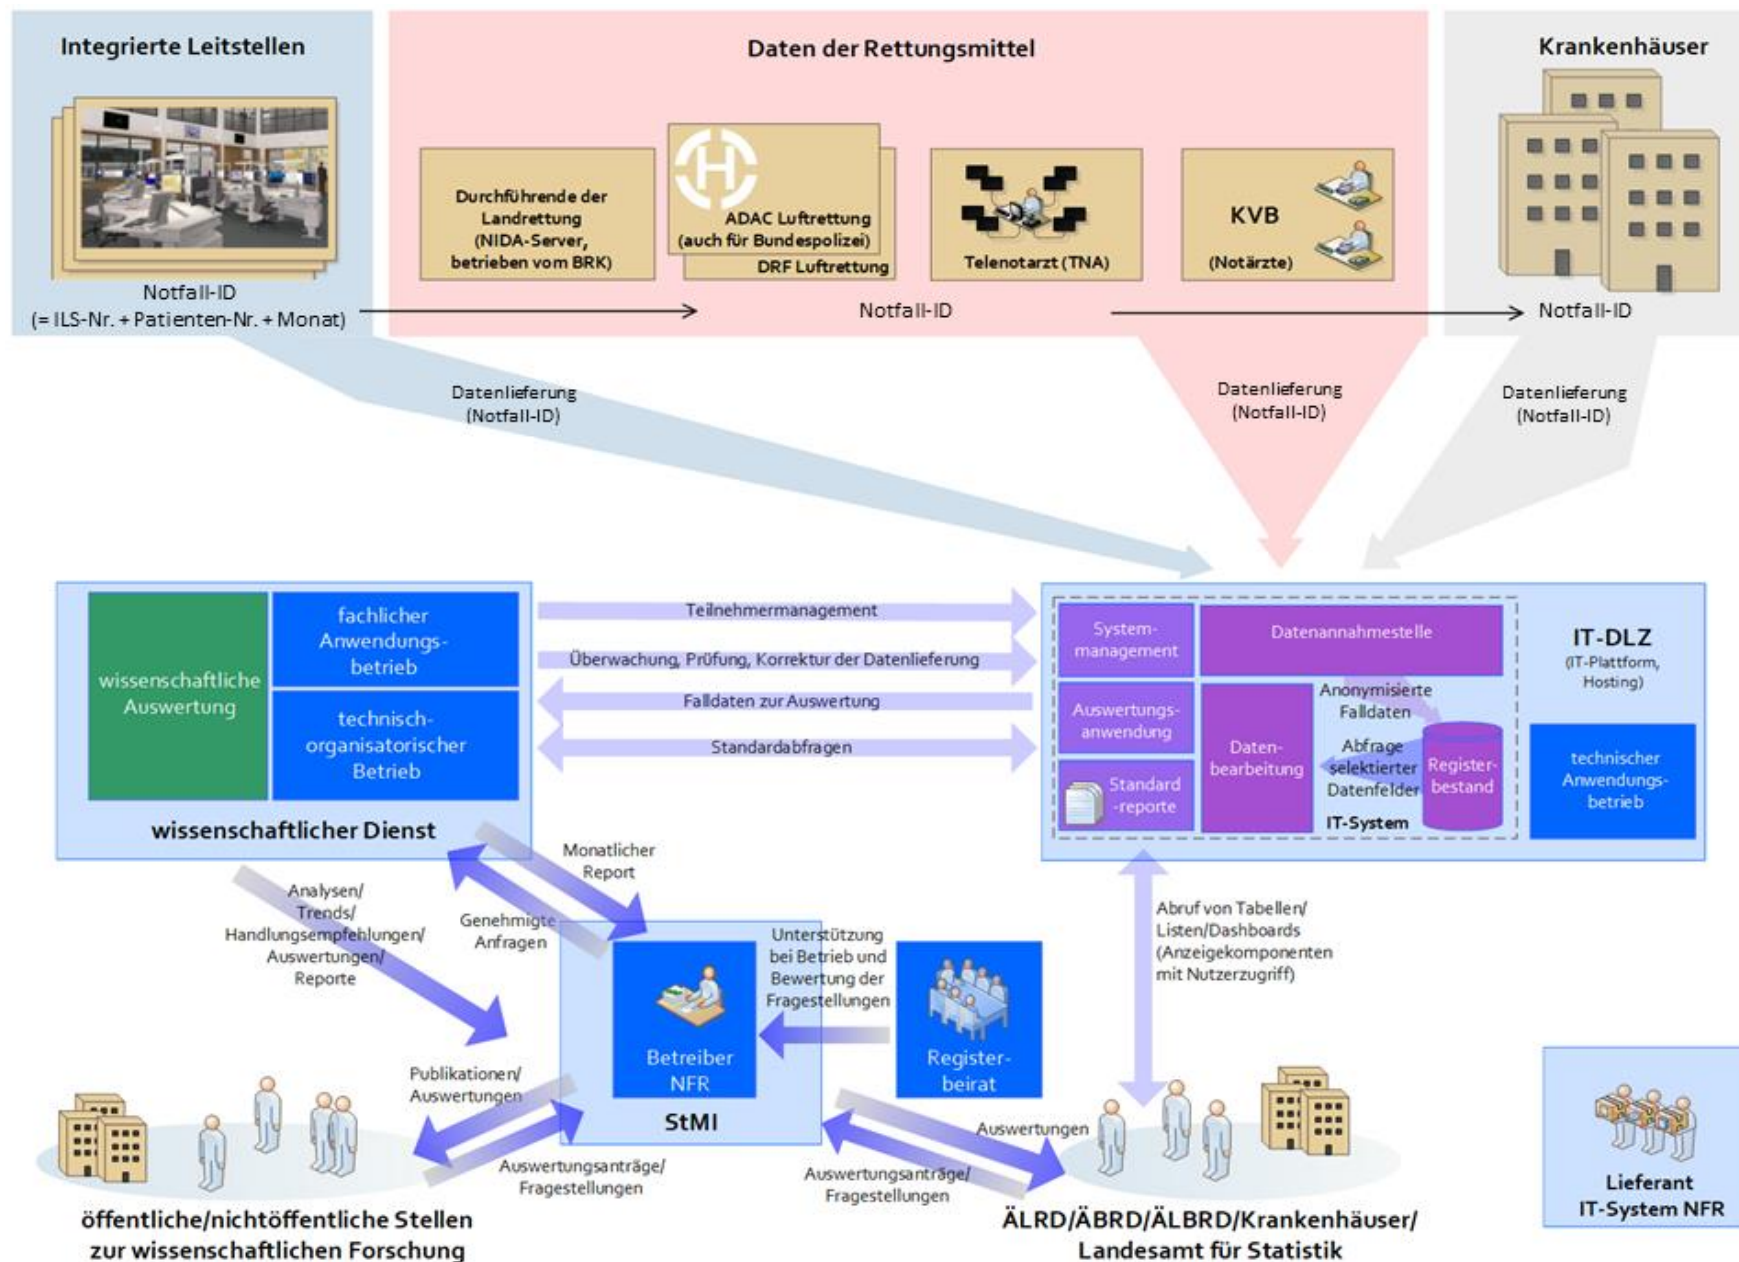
Integrierte Leitstellen

Notfall-ID
(= ILS-Nr. + Patienten-Nr. + Monat)

Daten der Rettungsmittel

Durchführende der Landrettung (NIDA-Server, betrieben vom BRK)

ADAC Luftrettung (auch für Bundespolizei)

DRF Luftrettung

Telenotarzt (TNA)

KVB

(Notärzte)

Notfall-ID

Krankenhäuser

Notfall-ID

Datenlieferung (Notfall-ID)

Datenlieferung (Notfall-ID)

Datenlieferung (Notfall-ID)

wissenschaftliche Auswertung

fachlicher Anwendungs-betrieb

technisch-organisatorischer Betrieb

wissenschaftlicher Dienst

Teilnehmermanagement

Überwachung, Prüfung, Korrektur der Datenlieferung

Falldaten zur Auswertung

Standardabfragen

System-management

Datenannahmestelle

Auswertungs-anwendung

Daten-bearbeitung

Anonymisierte Falldaten

Abfrage selektierter Datenfelder

Register-bestand

Standard -reporte

IT-System

IT-DLZ
(IT-Plattform, Hosting)

technischer Anwendungs-betrieb

Monatlicher Report

Analysen/ Trends/ Handlungsempfehlungen/ Auswertungen/ Reporte

Genehmigte Anfragen

Unterstützung bei Betrieb und Bewertung der Fragestellungen

Abruf von Tabellen/ Listen/Dashboards (Anzeigekomponenten mit Nutzerzugriff)

Betreiber NFR

StMI

Register-beirat

Publikationen/ Auswertungen

Auswertungsanträge/ Fragestellungen

Auswertungen

Auswertungsanträge/ Fragestellungen

öffentliche/nichtöffentliche Stellen zur wissenschaftlichen Forschung

ÄLRD/ÄBRD/ÄLBRD/Krankenhäuser/ Landesamt für Statistik

Lieferant IT-System NFR